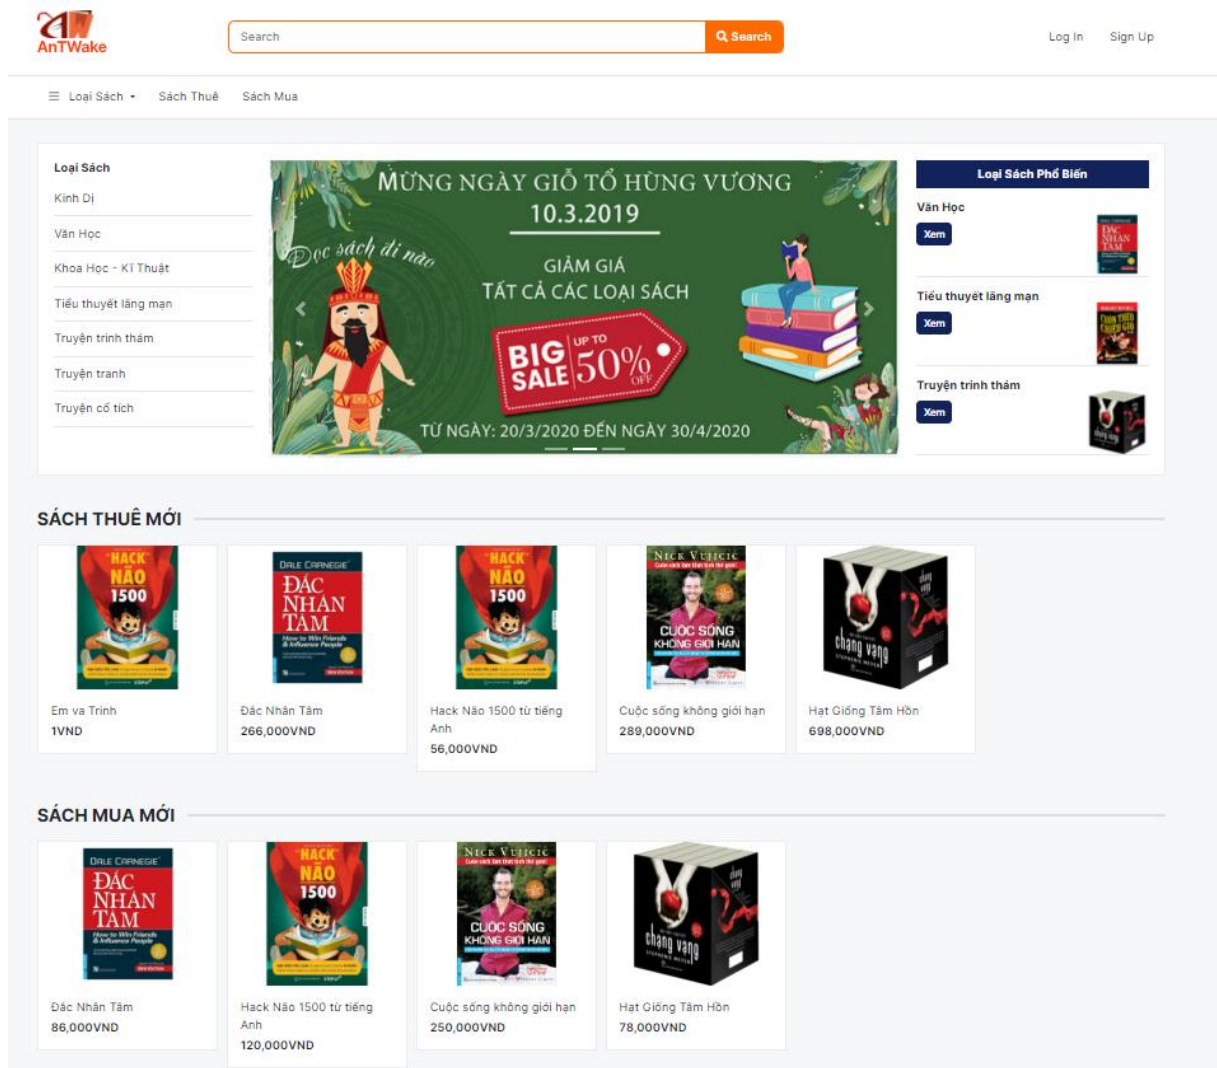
AnTWake

Search

Search

Log In Sign Up

Loại Sách Sách Thuê Sách Mua

Loại Sách
Kinh Dị
Văn Học
Khoa Học - Kĩ Thuật
Tiểu thuyết lãng mạn
Truyện trinh thám
Truyện tranh
Truyện cổ tích

MỪNG NGÀY GIỖ TỔ HÙNG VƯƠNG
10.3.2019
Đọc sách đi nào
GIẢM GIÁ
TẤT CẢ CÁC LOẠI SÁCH
BIG SALE UP TO 50% OFF
TỪ NGÀY: 20/3/2020 ĐẾN NGÀY 30/4/2020

Loại Sách Phổ Biến
Văn Học
Xem
Tiểu thuyết lãng mạn
Xem
Truyện trinh thám
Xem

SÁCH THUÊ MỚI

HACK NÃO 1500
Em va Trinh
1VND

DALE CARNEGIE ĐẮC NHÂN TÂM How to Win Friends & Influence People
Đắc Nhân Tâm
266,000VND

HACK NÃO 1500
Hack Não 1500 từ tiếng Anh
56,000VND

NICK VUJICIC CUỘC SỐNG KHÔNG GIỚI HẠN
Cuộc sống không giới hạn
289,000VND

chạng vạng STEPHENIE MEYER
Hạt Giống Tâm Hồn
698,000VND

SÁCH MUA MỚI

DALE CARNEGIE ĐẮC NHÂN TÂM How to Win Friends & Influence People
Đắc Nhân Tâm
86,000VND

HACK NÃO 1500
Hack Não 1500 từ tiếng Anh
120,000VND

NICK VUJICIC CUỘC SỐNG KHÔNG GIỚI HẠN
Cuộc sống không giới hạn
250,000VND

chạng vạng STEPHENIE MEYER
Hạt Giống Tâm Hồn
78,000VND